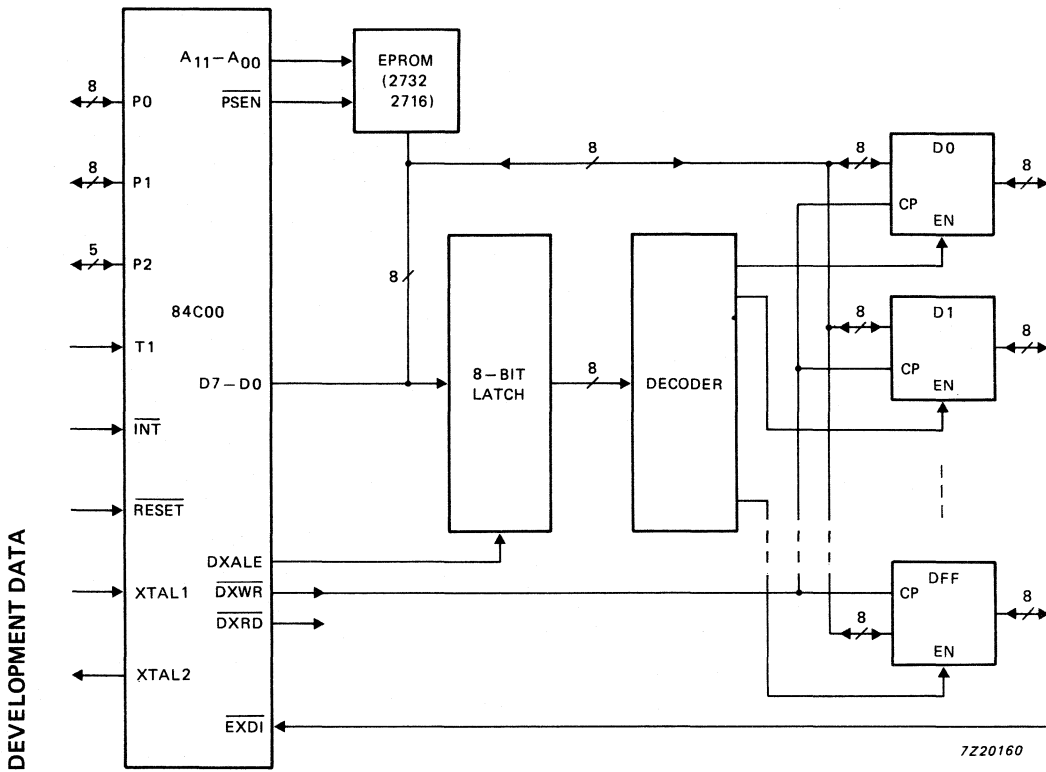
DEVELOPMENT DATA

8
P0
8
P1
5
P2
T1
$\overline{INT}$
$\overline{RESET}$
XTAL1
XTAL2

84C00

$A_{11}-A_{00}$
$\overline{PSEN}$
D7 – D0
DXALE
$\overline{DXWR}$
$\overline{DXRD}$
$\overline{EXDI}$

EPROM (2732 2716)

8
8

8 – BIT LATCH

8

DECODER

8
D0
CP
EN
8

8
D1
CP
EN
8

DFF
CP
8
EN
8

7Z20160